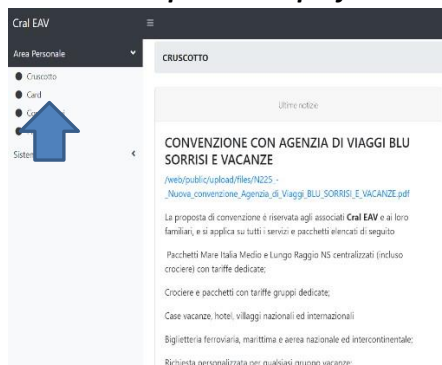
Cral EAV

Area Personale

Cruscotto

Card

Co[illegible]

Siste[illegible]

CRUSCOTTO

Ultime notizie

CONVENZIONE CON AGENZIA DI VIAGGI BLU SORRISI E VACANZE

/web/public/upload/files/N225 - _Nuova_convenzione_Agenzia_di_Viaggi_BLU_SORRISI_E_VACANZE.pdf

La proposta di convenzione è riservata agli associati Cral EAV e ai loro familiari, e si applica su tutti i servizi e pacchetti elencati di seguito

Pacchetti Mare Italia Medio e Lungo Raggio NS centralizzati (incluso crociere) con tariffe dedicate;

Crociere e pacchetti con tariffe gruppi dedicate;

Case vacanze, hotel, villaggi nazionali ed internazionali

Biglietteria ferroviaria, marittima e aerea nazionale ed intercontinentale;

Richiesta personalizzata per qualsiasi gruppo vacanze;